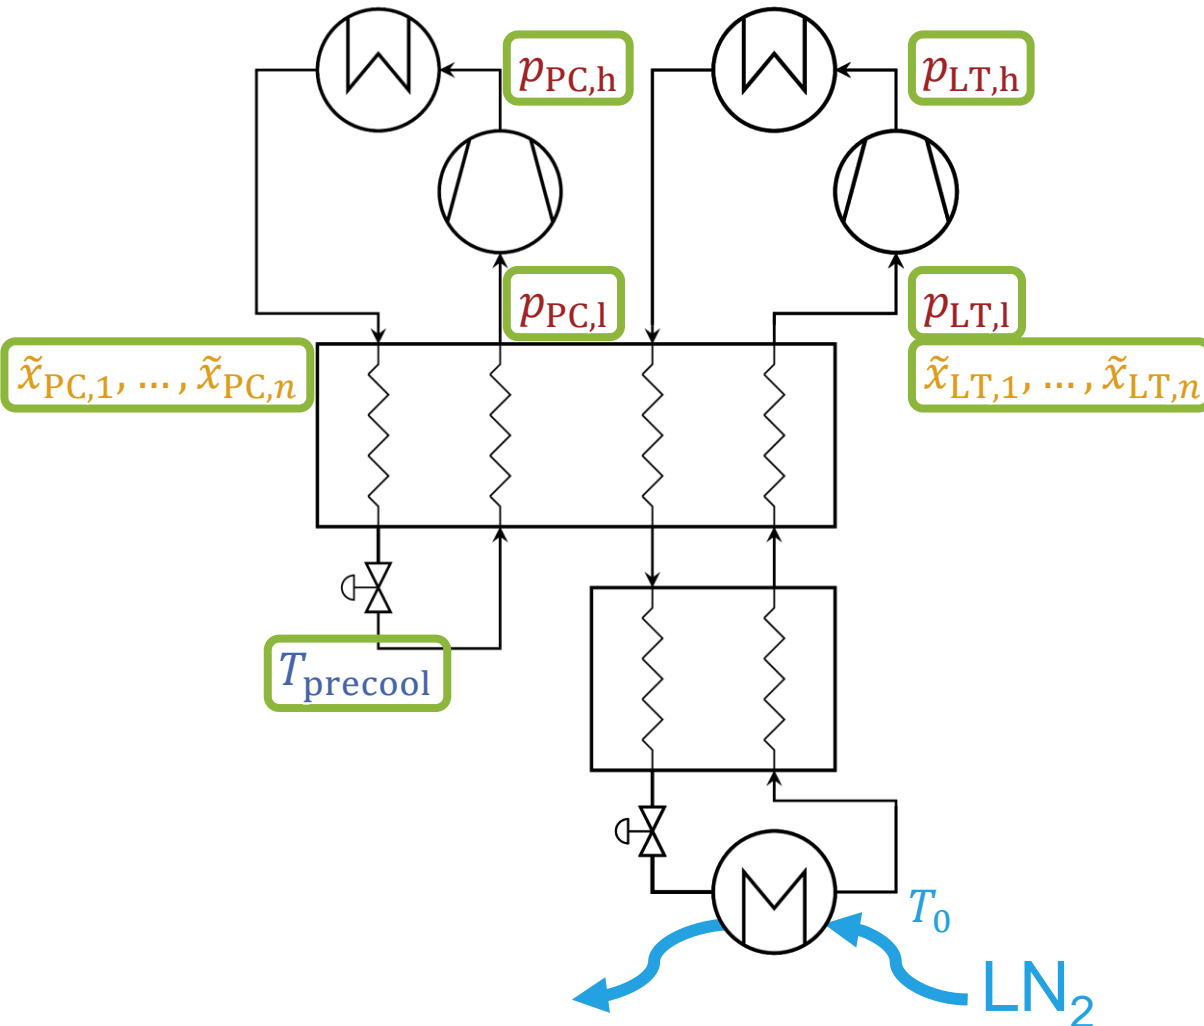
$p_{\mathrm{PC,h}}$

$p_{\mathrm{LT,h}}$

$p_{\mathrm{PC,l}}$

$p_{\mathrm{LT,l}}$

$\tilde{x}_{\mathrm{PC},1}, \dots, \tilde{x}_{\mathrm{PC},n}$

$\tilde{x}_{\mathrm{LT},1}, \dots, \tilde{x}_{\mathrm{LT},n}$

$T_{\mathrm{precool}}$

$T_0$

$LN_2$